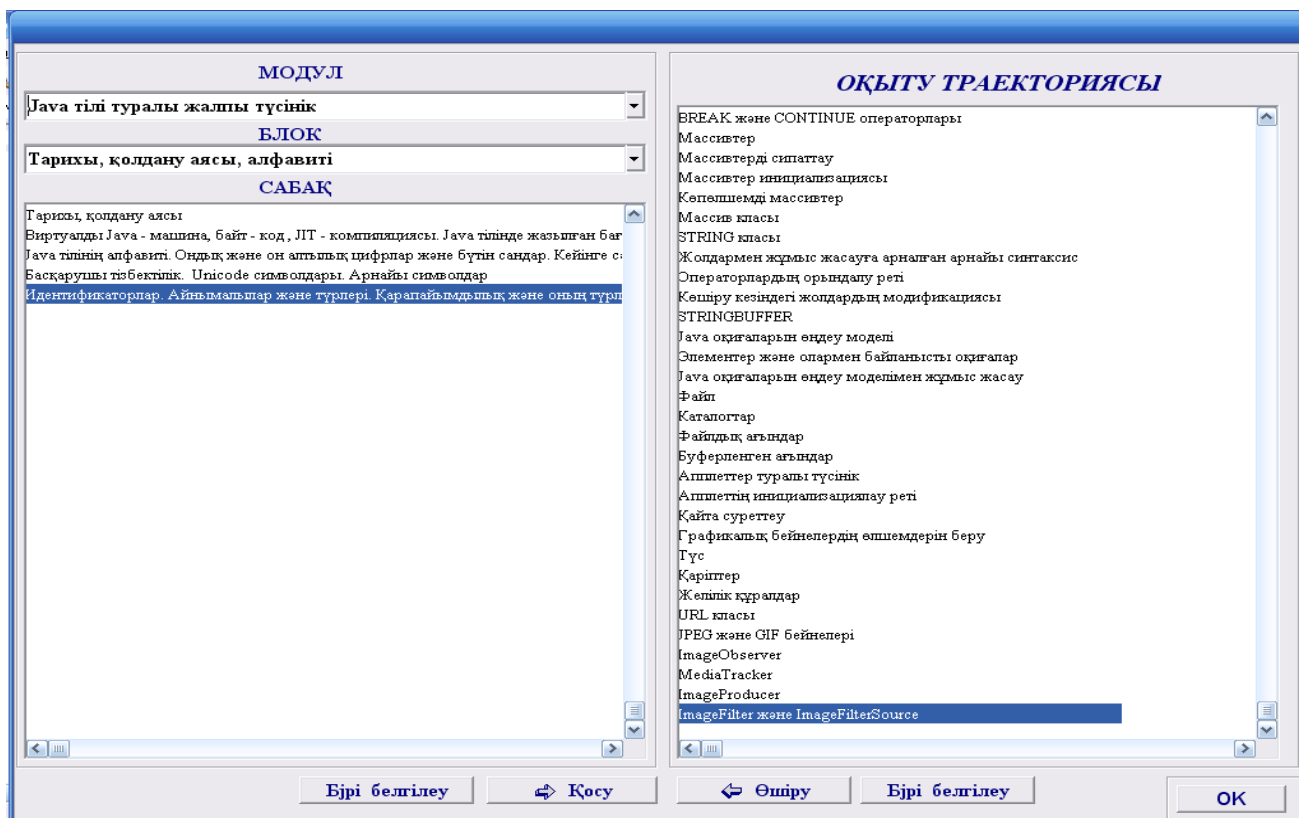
МОДУЛ

Java тілі туралы жалпы түсінік

БЛОК

Тарихы, қолдану аясы, алфавиті

САБАҚ

Тарихы, қолдану аясы
Виртуалды Java - машина, байт - код , JIT - компиляциясы. Java тілінде жазылған баг
Java тілінің алфавиті. Ондық және он алтылық цифрлар және бүтін сандар. Кейінге са
Басқарушы тізбектілік. Unicode символдары. Арнайы символдар
Идентификаторлар. Айнымалылар және түрлері. Қарапайымдылық және оның түрл

ОҚЫТУ ТРАЕКТОРИЯСЫ

BREAK және CONTINUE операторлары
Массивтер
Массивтерді сипаттау
Массивтер инициализациясы
Көпөлшемді массивтер
Массив класы
STRING класы
Жолдармен жұмыс жасауға арналған арнайы синтаксис
Операторлардың орындалу реті
Көшіру кезіндегі жолдардың модификациясы
STRINGBUFFER
Java оқиғаларын өңдеу моделі
Элементер және олармен байланысты оқиғалар
Java оқиғаларын өңдеу моделімен жұмыс жасау
Файл
Каталогтар
Файлдық ағындар
Буферленген ағындар
Апплеттер туралы түсінік
Апплеттің инициализациялау реті
Қайта суреттеу
Графикалық бейнелердің өлшемдерін беру
Түс
Қаріптер
Желілік құралдар
URL класы
JPEG және GIF бейнелері
ImageObserver
MediaTracker
ImageProducer
ImageFilter және ImageFilterSource

Бірі белгілеу
Қосу
Өшіру
Бірі белгілеу
OK